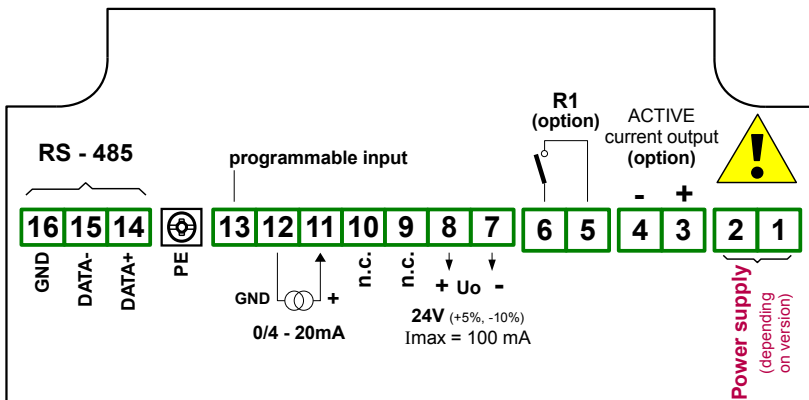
RS - 485

programmable input

R1
(option)

ACTIVE
current output
(option)

!

- +

16 15 14 PE 13 12 11 10 9 8 7 6 5 4 3 2 1

GND
DATA-
DATA+
PE

GND +
0/4 - 20mA

n.c.
n.c.

+ Uo -
24V (+5%, -10%)
Imax = 100 mA

Power supply
(depending on version)